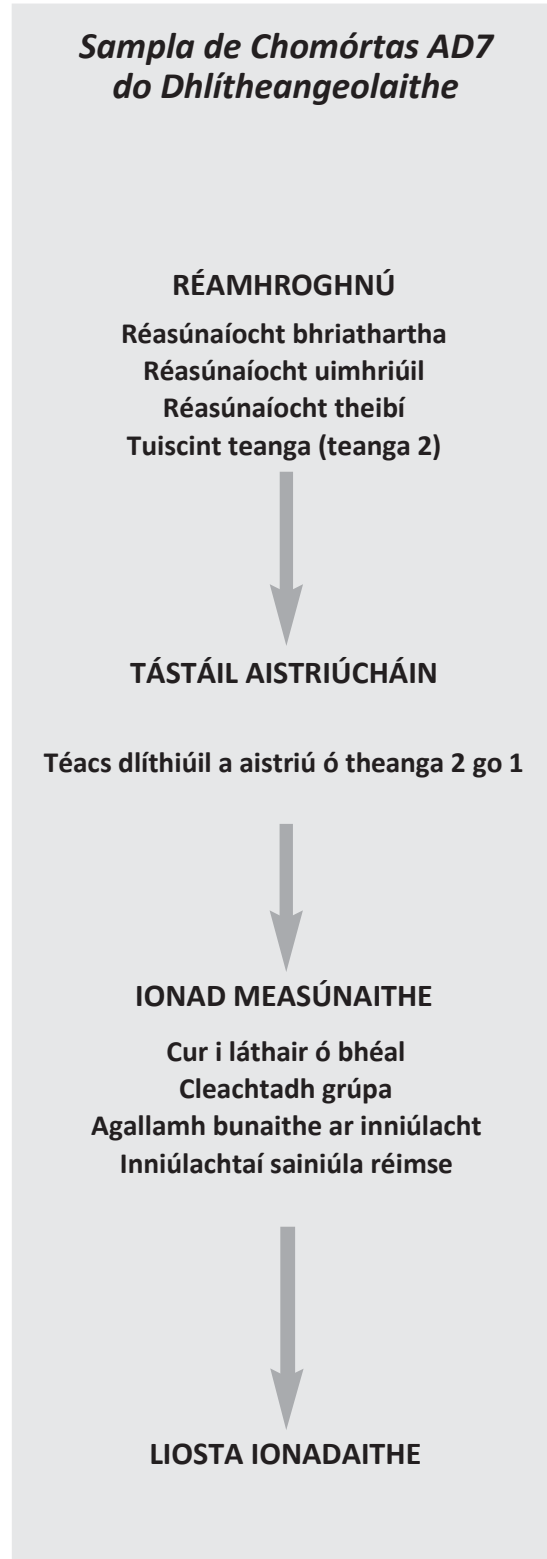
Sampla de Chomórtas AD7 do Dhlítheangeolaithe

RÉAMHROGHNÚ

Réasúnaíocht bhriathartha
Réasúnaíocht uimhriúil
Réasúnaíocht theibí
Tuiscint teanga (teanga 2)

TÁSTÁIL AISTRIÚCHÁIN

Téacs dlíthiúil a aistriú ó theanga 2 go 1

IONAD MEASÚNAITHE

Cur i láthair ó bhéal
Cleachtadh grúpa
Agallamh bunaithe ar inniúlacht
Inniúlachtaí sainiúla réimse

LIOSTA IONADAITHE